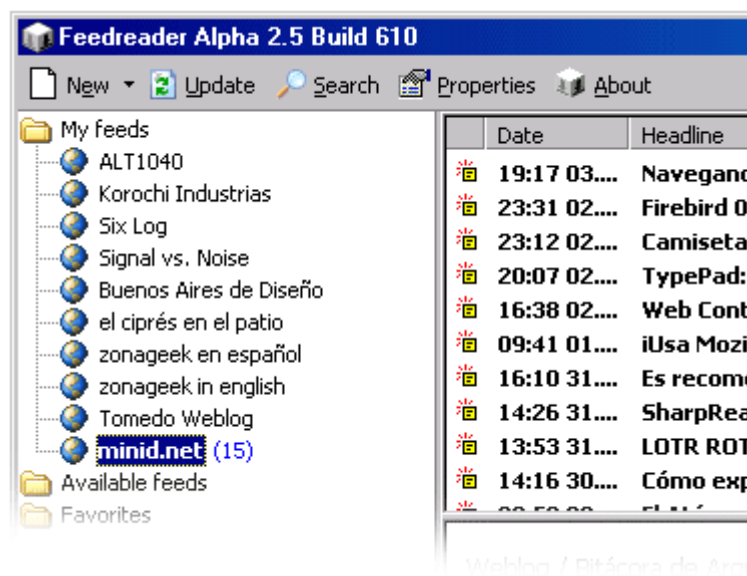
Feedreader Alpha 2.5 Build 610

New ▾ Update Search Properties About

My feeds
ALT1040
Korochi Industrias
Six Log
Signal vs. Noise
Buenos Aires de Diseño
el ciprés en el patio
zonageek en español
zonageek in english
Tomedo Weblog
minid.net (15)
Available feeds
Favorites

| Date | Headline |
|---|---|
| 19:17 03.... | Navegand |
| 23:31 02.... | Firebird 0 |
| 23:12 02.... | Camiseta |
| 20:07 02.... | TypePad: |
| 16:38 02.... | Web Cont |
| 09:41 01.... | iUsa Mozi |
| 16:10 31.... | Es recome |
| 14:26 31.... | SharpRea |
| 13:53 31.... | LOTR ROT |
| 14:16 30.... | Cómo exp |

Weblog / Bitácora de Ar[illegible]